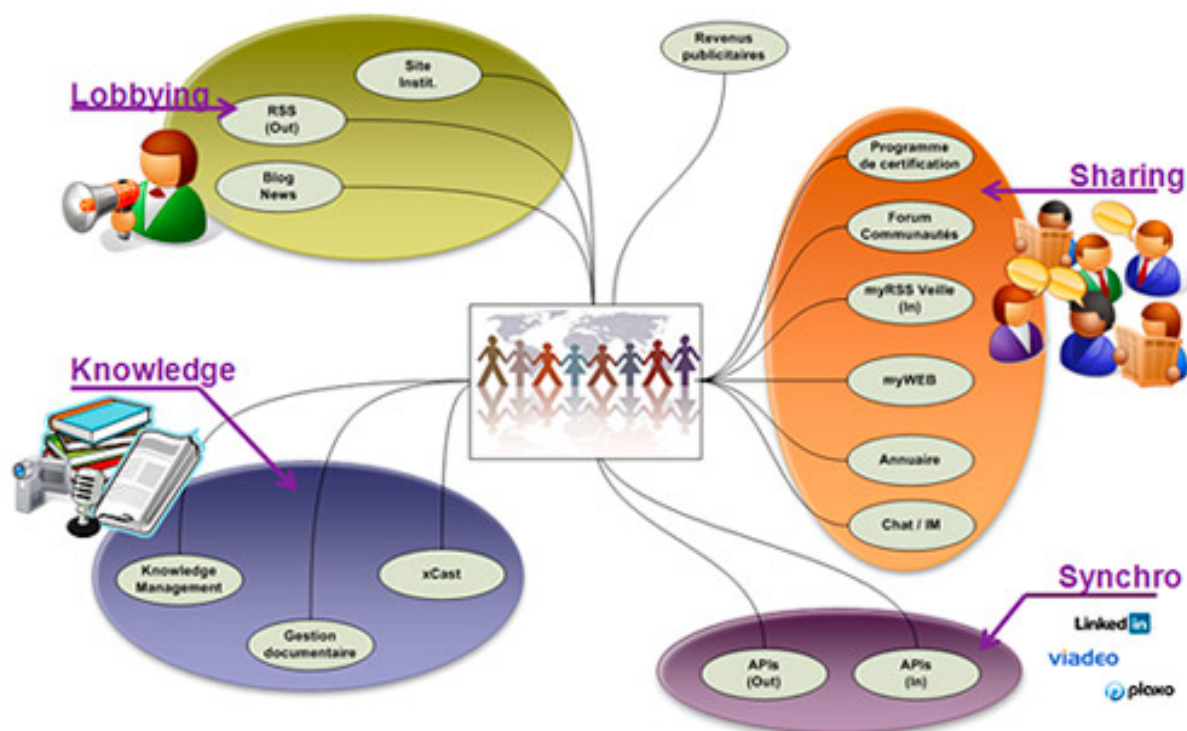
Revenus publicitaires

Lobbying

Site Instit.

RSS (Out)

Blog News

Sharing

Programme de certification

Forum Communautés

myRSS Veille (In)

myWEB

Annuaire

Chat / IM

Knowledge

Knowledge Management

Gestion documentaire

xCast

Synchro

APIs (Out)

APIs (In)

LinkedIn

viadeo

plaxo